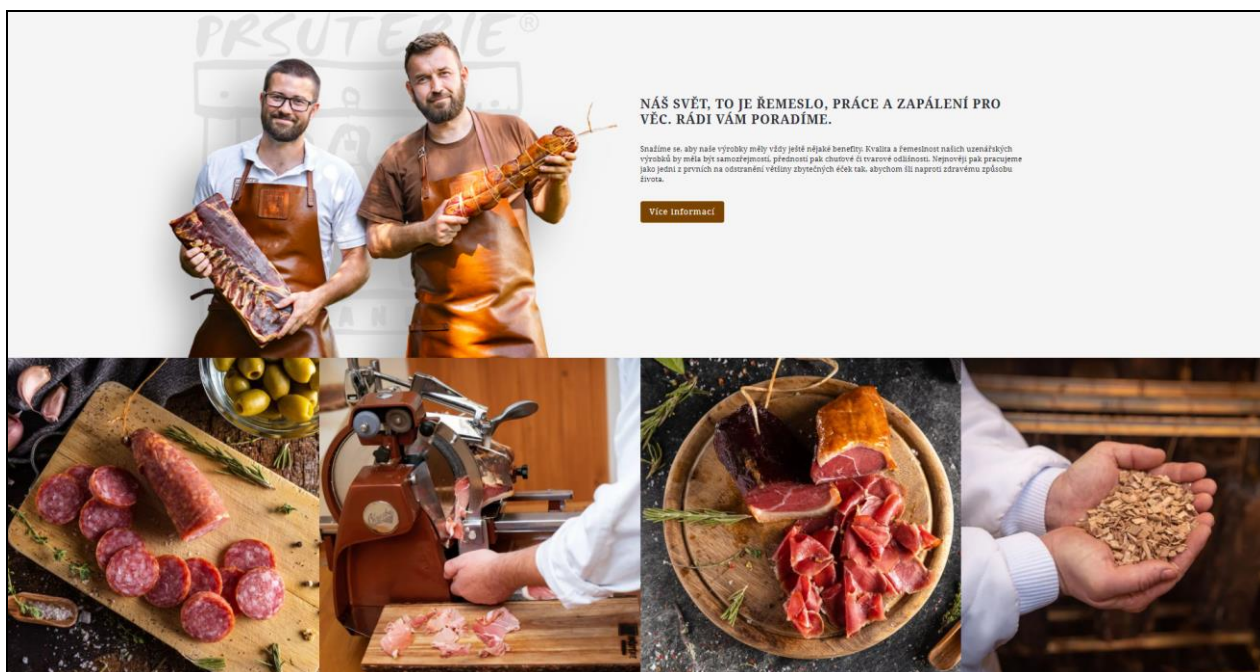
PRSUTERIE®

NÁŠ SVĚT, TO JE ŘEMESLO, PRÁCE A ZAPÁLENÍ PRO VĚC. RÁDI VÁM PORADÍME.

Snažíme se, aby naše výrobky měly vždy ještě nějaké benefity. Kvalita a řemeslnost našich uzenářských výrobků by měla být samozřejmostí, předností pak chuťové či tvarové odlišnosti. Nejnověji pak pracujeme jako jedni z prvních na odstranění většiny zbytečných éček tak, abychom šli naproti zdravému způsobu života.

Více informací